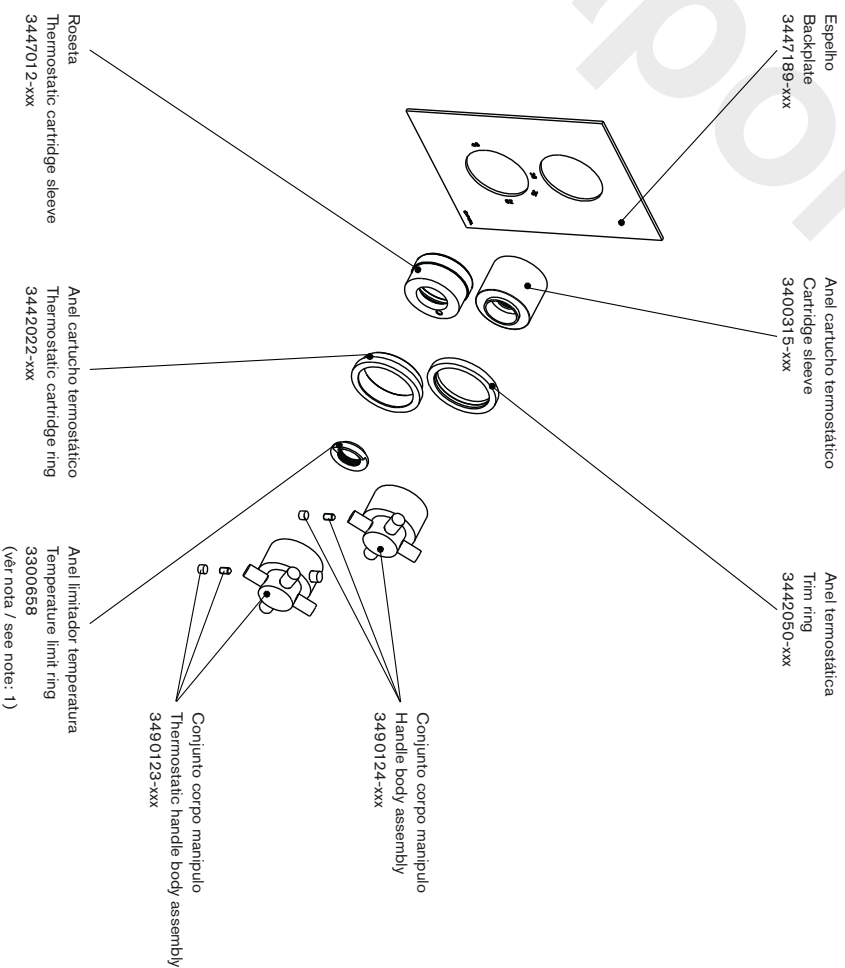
Espelho
Backplate
3447189-xxx

Roseta
Thermostatic cartridge sleeve
3447012-xxx

Anel cartucho termostático
Cartridge sleeve
3400315-xxx

Anel cartucho termostático
Thermostatic cartridge ring
3442022-xxx

Anel termostática
Trim ring
3442050-xxx

Anel limitador temperatura
Temperature limit ring
3300658
(vêr nota / see note: 1)

Conjunto corpo manipulo
Handle body assembly
3490124-xxx

Conjunto corpo manipulo
Thermostatic handle body assembly
3490123-xxx